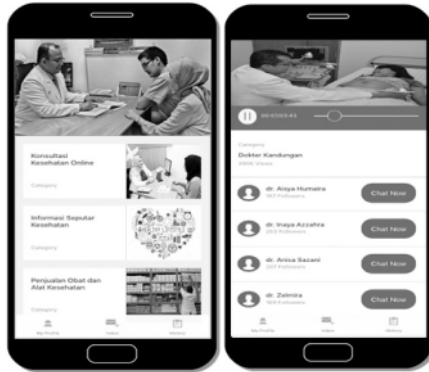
Konsultasi Kesehatan Online

Category

Informasi Seputar Kesehatan

Category

Penjualan Obat dan Alat Kesehatan

Category

My Profile Video History

00:03/03:41

Category

Dokter Kandungan

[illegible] Views

dr. Aisya Humaira

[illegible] Followers

Chat Now

dr. Inaya Azzahra

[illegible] Followers

Chat Now

dr. Anisa Sazani

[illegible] Followers

Chat Now

dr. Zalmira

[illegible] Followers

Chat Now

My Profile Video History